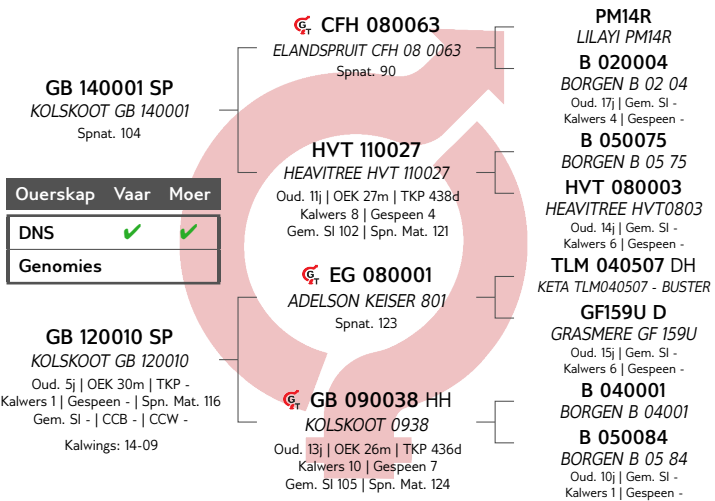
GB 140001 SP
KOLSKOOT GB 140001
Spnat. 104

| Ouerskap | Vaar | Moer |
|---|---|---|
| DNS | ✔ | ✔ |
| Genomies | | |

GB 120010 SP
KOLSKOOT GB 120010
Oud. 5j | OEK 30m | TKP -
Kalwers 1 | Gespeen - | Spn. Mat. 116
Gem. SI - | CCB - | CCW -

Kalwings: 14-09

CFH 080063
ELANDSPRUIT CFH 08 0063
Spnat. 90

HVT 110027
HEAVITREE HVT 110027
Oud. 11j | OEK 27m | TKP 438d
Kalwers 8 | Gespeen 4
Gem. SI 102 | Spn. Mat. 121

EG 080001
ADELSON KEISER 801
Spnat. 123

GB 090038 HH
KOLSKOOT 0938
Oud. 13j | OEK 26m | TKP 436d
Kalwers 10 | Gespeen 7
Gem. SI 105 | Spn. Mat. 124

PM14R
LILAYI PM14R

B 020004
BORGEN B 02 04
Oud. 17j | Gem. SI -
Kalwers 4 | Gespeen -

B 050075
BORGEN B 05 75

HVT 080003
HEAVITREE HVT0803
Oud. 14j | Gem. SI -
Kalwers 6 | Gespeen -

TLM 040507 DH
KETA TLM040507 - BUSTER

GF159U D
GRASMERE GF 159U
Oud. 15j | Gem. SI -
Kalwers 6 | Gespeen -

B 040001
BORGEN B 04001

B 050084
BORGEN B 05 84
Oud. 10j | Gem. SI -
Kalwers 1 | Gespeen -